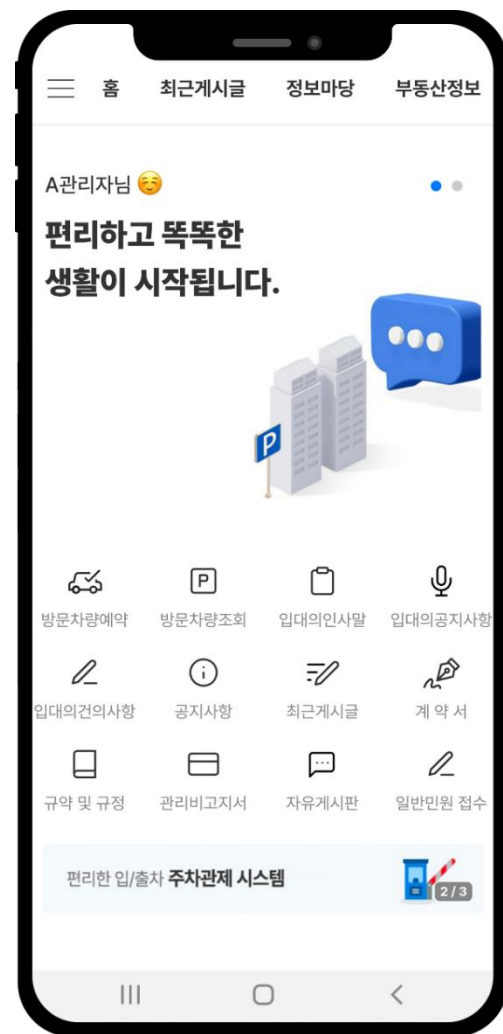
홈 최근게시글 정보마당 부동산정보

A관리자님 ☺️

편리하고 똑똑한
생활이 시작됩니다.

P

방문차량예약
방문차량조회
입대의인사말
입대의공지사항

P

입대의건의사항
공지사항
최근게시글
계 약 서

규약 및 규정
관리비고지서
자유게시판
일반민원 접수

편리한 입/출차 주차관제 시스템

2 / 3